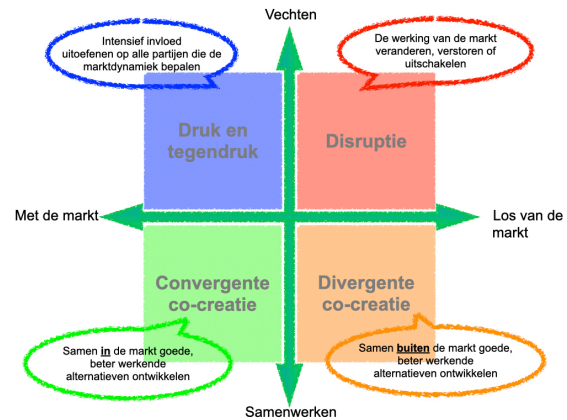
Vechten

Intensief invloed uitoefenen op alle partijen die de marktdynamiek bepalen

De werking van de markt veranderen, verstoren of uitschakelen

Druk en tegendruk

Disruptie

Met de markt

Los van de markt

Convergente co-creatie

Divergente co-creatie

Samen **in** de markt goede, beter werkende alternatieven ontwikkelen

Samen **buiten** de markt goede, beter werkende alternatieven ontwikkelen

Samenwerken